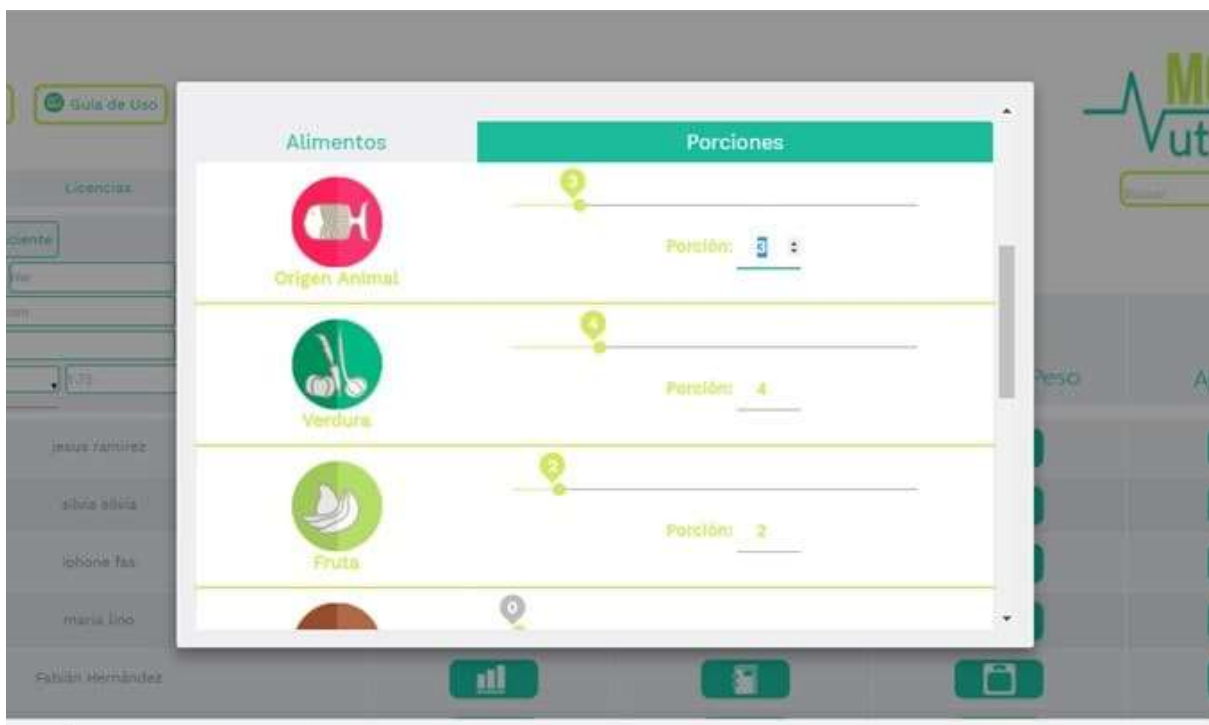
Guía de Uso

Licencias

ciente

1.73

jesus ramirez

silvia silvia

iphone fas

maria lino

Fabián Hernández

Peso

Alimentos

Porciones

3

Origen Animal

Porción: 3

4

Verdura

Porción: 4

2

Fruta

Porción: 2

0